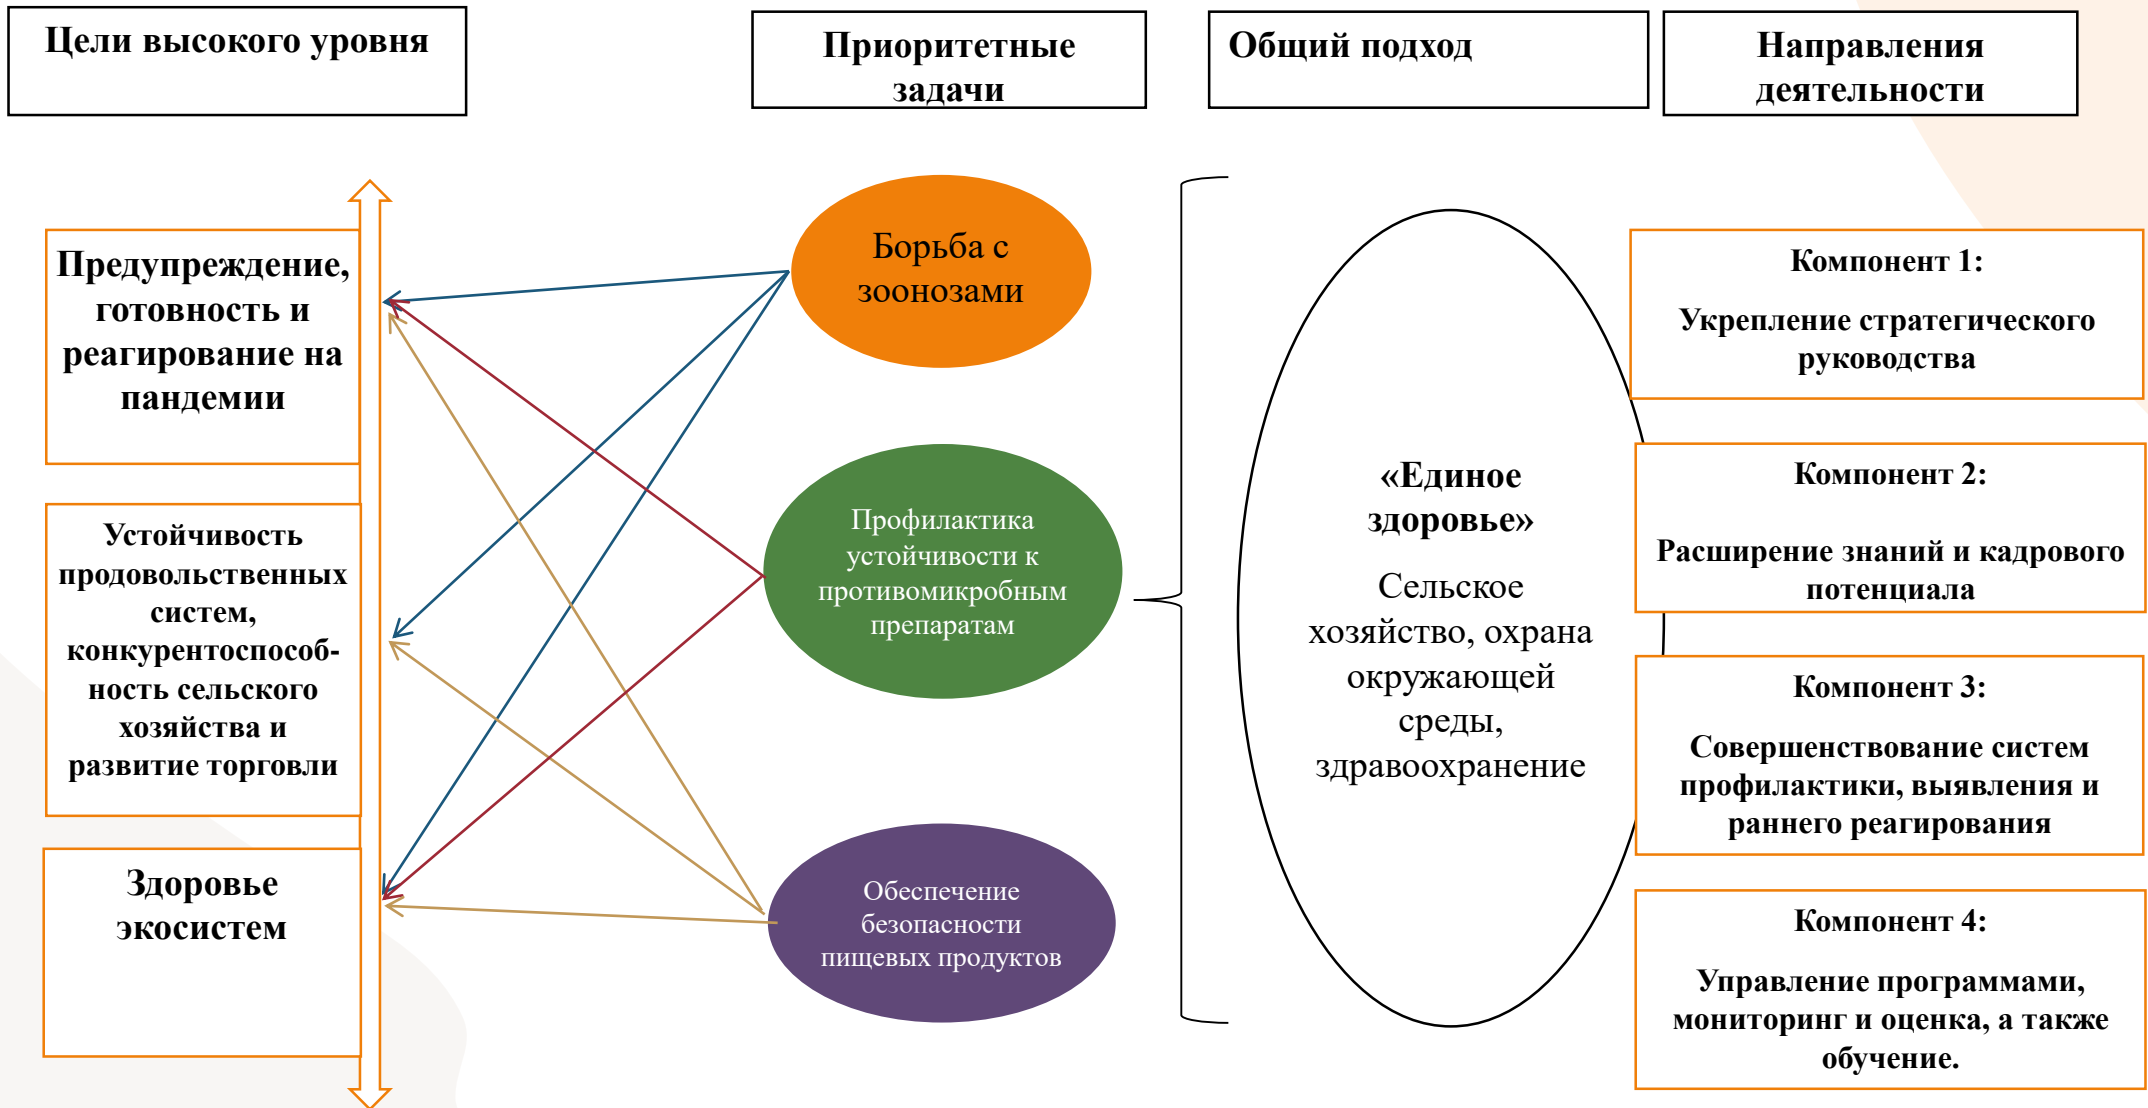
Цели высокого уровня

Приоритетные задачи

Общий подход

Направления деятельности

Предупреждение, готовность и реагирование на пандемии

Устойчивость продовольственных систем, конкурентоспособность сельского хозяйства и развитие торговли

Здоровье экосистем

Борьба с зоонозами

Профилактика устойчивости к противомикробным препаратам

Обеспечение безопасности пищевых продуктов

«Единое здоровье»

Сельское хозяйство, охрана окружающей среды, здравоохранение

Компонент 1:

Укрепление стратегического руководства

Компонент 2:

Расширение знаний и кадрового потенциала

Компонент 3:

Совершенствование систем профилактики, выявления и раннего реагирования

Компонент 4:

Управление программами, мониторинг и оценка, а также обучение.